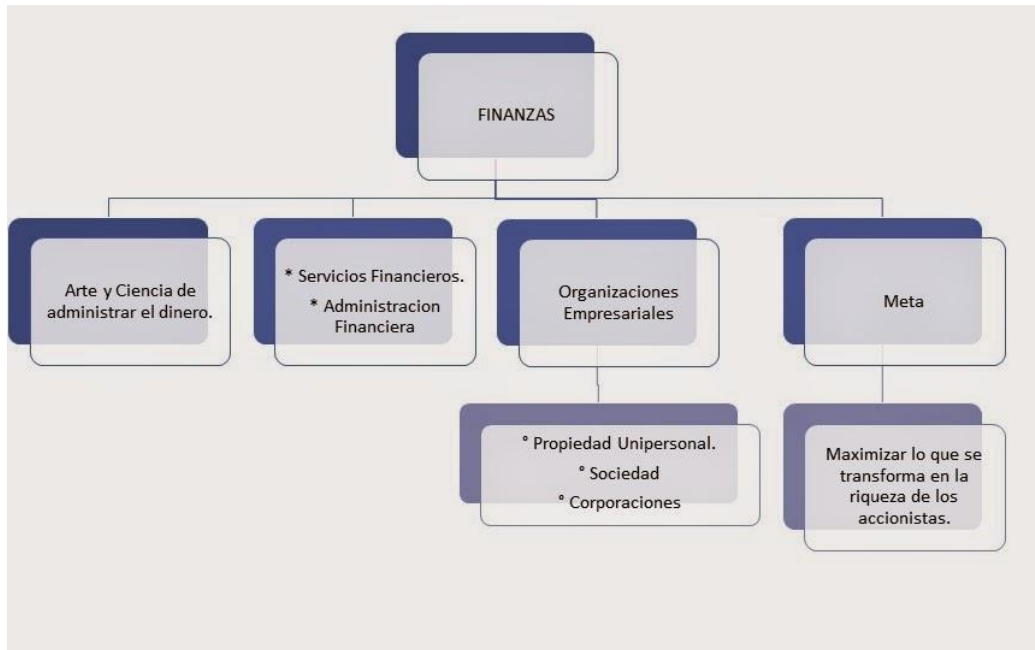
FINANZAS

Arte y Ciencia de administrar el dinero.

* Servicios Financieros.
* Administracion Financiera

Organizaciones Empresariales

° Propiedad Unipersonal.
° Sociedad
° Corporaciones

Meta

Maximizar lo que se transforma en la riqueza de los accionistas.